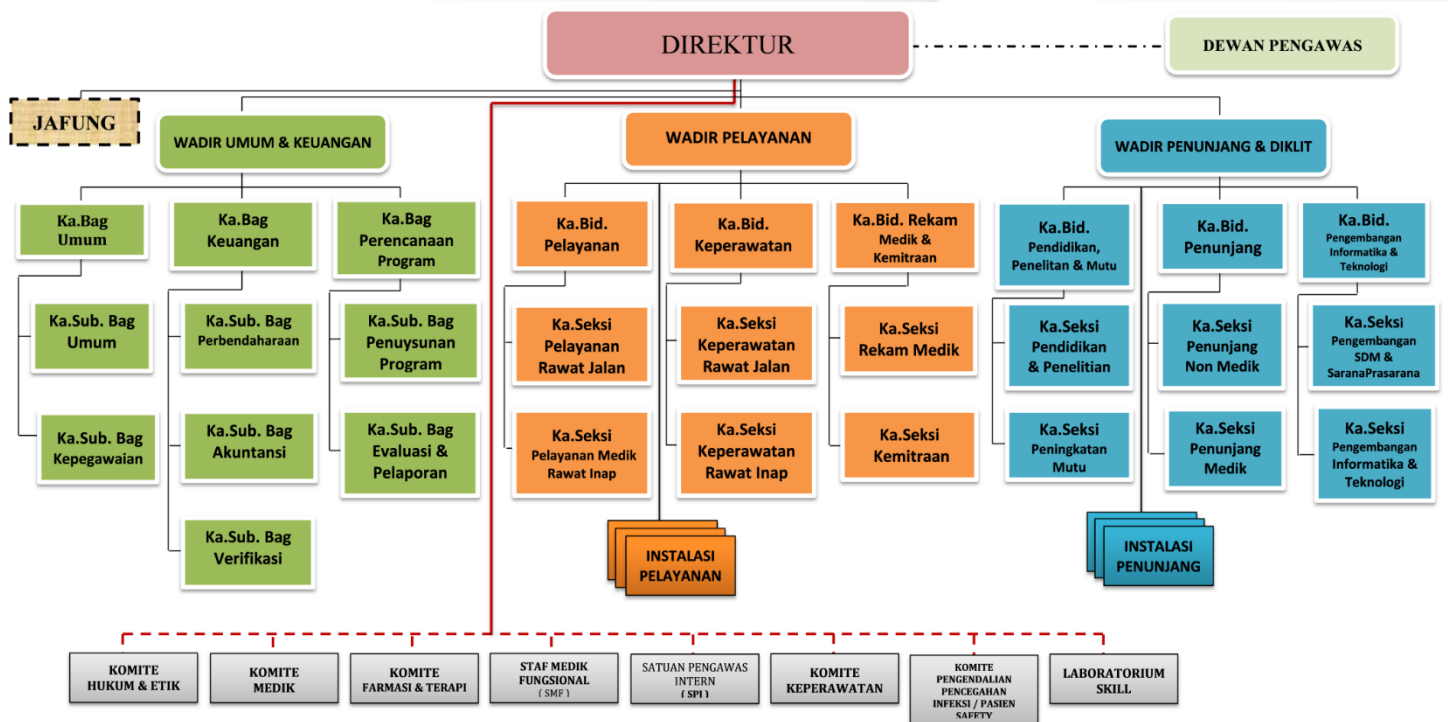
DIREKTUR

DEWAN PENGAWAS

JAFUNG

WADIR UMUM & KEUANGAN

WADIR PELAYANAN

WADIR PENUNJANG & DIKLIT

Ka.Bag Umum

Ka.Bag Keuangan

Ka.Bag Perencanaan Program

Ka.Sub. Bag Umum

Ka.Sub. Bag Kepegawaian

Ka.Sub. Bag Perbendaharaan

Ka.Sub. Bag Akuntansi

Ka.Sub. Bag Verifikasi

Ka.Sub. Bag Penuysunan Program

Ka.Sub. Bag Evaluasi & Pelaporan

Ka.Bid. Pelayanan

Ka.Bid. Keperawatan

Ka.Bid. Rekam Medik & Kemitraan

Ka.Seksi Pelayanan Rawat Jalan

Ka.Seksi Pelayanan Medik Rawat Inap

Ka.Seksi Keperawatan Rawat Jalan

Ka.Seksi Keperawatan Rawat Inap

Ka.Seksi Rekam Medik

Ka.Seksi Kemitraan

INSTALASI PELAYANAN

Ka.Bid. Pendidikan, Penelitan & Mutu

Ka.Bid. Penunjang

Ka.Bid. Pengembangan Informatika & Teknologi

Ka.Seksi Pendidikan & Penelitian

Ka.Seksi Peningkatan Mutu

Ka.Seksi Penunjang Non Medik

Ka.Seksi Penunjang Medik

Ka.Seksi Pengembangan SDM & SaranaPrasarana

Ka.Seksi Pengembangan Informatika & Teknologi

INSTALASI PENUNJANG

KOMITE HUKUM & ETIK

KOMITE MEDIK

KOMITE FARMASI & TERAPI

STAF MEDIK FUNGSIONAL ( SMF )

SATUAN PENGAWAS INTERN ( SPI )

KOMITE KEPERAWATAN

KOMITE PENGENDALIAN PENCEGAHAN INFEKSI / PASIEN SAFETY

LABORATORIUM SKILL